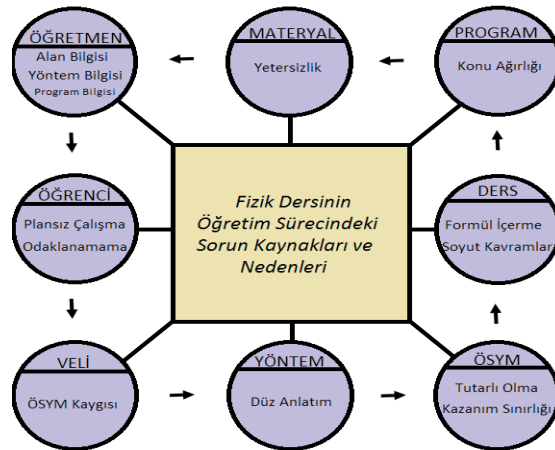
ÖĞRETMEN
Alan Bilgisi
Yöntem Bilgisi
Program Bilgisi

MATERYAL
Yetersizlik

PROGRAM
Konu Ağırlığı

ÖĞRENCİ
Plansız Çalışma
Odaklanamama

Fizik Dersinin Öğretim Sürecindeki Sorun Kaynakları ve Nedenleri

DERS
Formül İçerme
Soyut Kavramlar

VELİ
ÖSYM Kaygısı

YÖNTEM
Düz Anlatım

ÖSYM
Tutarlı Olma
Kazanım Sınırlığı